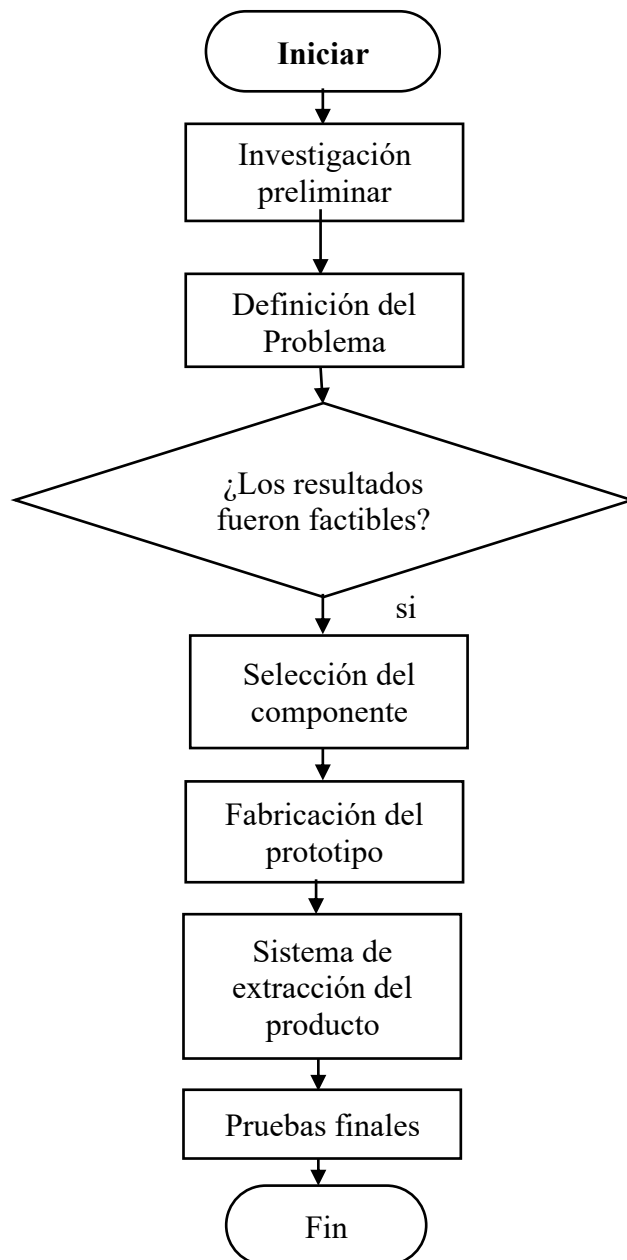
Iniciar

Investigación preliminar

Definición del Problema

¿Los resultados fueron factibles?

si

Selección del componente

Fabricación del prototipo

Sistema de extracción del producto

Pruebas finales

Fin